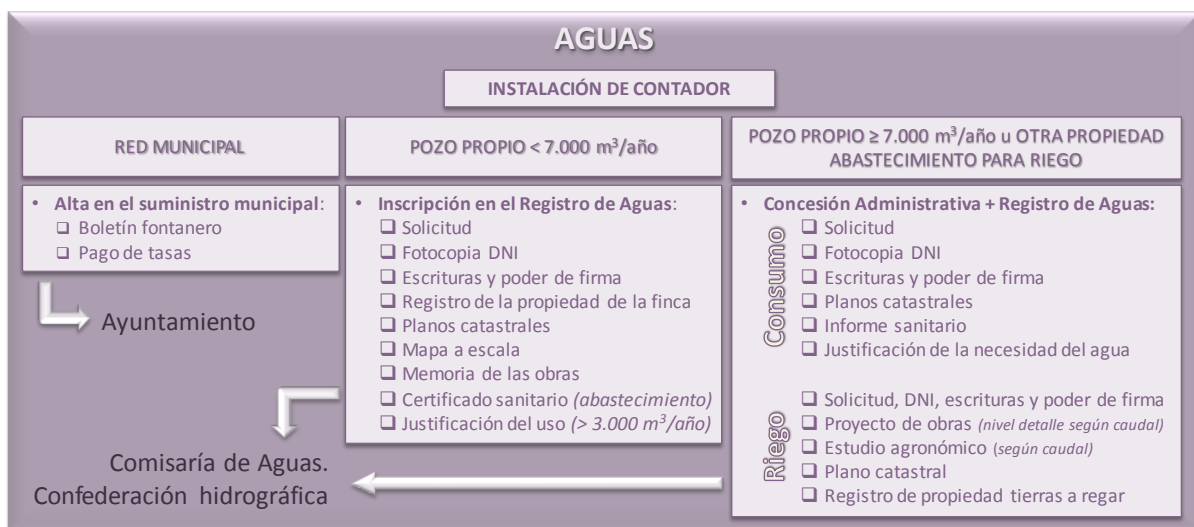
AGUAS

INSTALACIÓN DE CONTADOR

RED MUNICIPAL

POZO PROPIO < 7.000 m$^3$/año

POZO PROPIO ≥ 7.000 m$^3$/año u OTRA PROPIEDAD ABASTECIMIENTO PARA RIEGO

• Alta en el suministro municipal:
❑ Boletín fontanero
❑ Pago de tasas

Ayuntamiento

• Inscripción en el Registro de Aguas:
❑ Solicitud
❑ Fotocopia DNI
❑ Escrituras y poder de firma
❑ Registro de la propiedad de la finca
❑ Planos catastrales
❑ Mapa a escala
❑ Memoria de las obras
❑ Certificado sanitario (abastecimiento)
❑ Justificación del uso (> 3.000 m$^3$/año)

• Concesión Administrativa + Registro de Aguas:

Consumo
❑ Solicitud
❑ Fotocopia DNI
❑ Escrituras y poder de firma
❑ Planos catastrales
❑ Informe sanitario
❑ Justificación de la necesidad del agua

Riego
❑ Solicitud, DNI, escrituras y poder de firma
❑ Proyecto de obras (nivel detalle según caudal)
❑ Estudio agronómico (según caudal)
❑ Plano catastral
❑ Registro de propiedad tierras a regar

Comisaría de Aguas.
Confederación hidrográfica